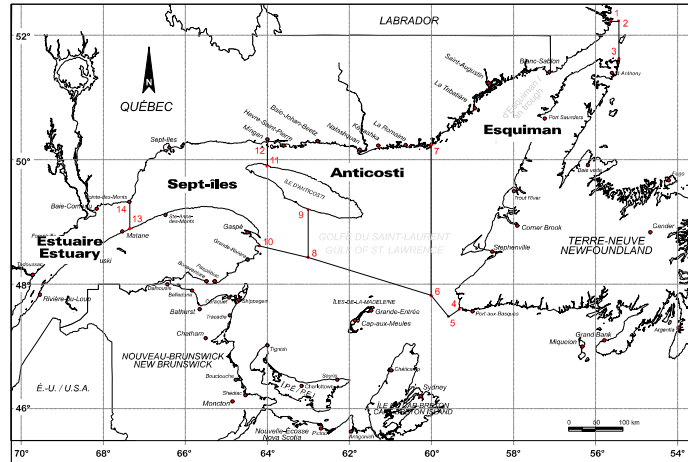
LABRADOR
52°
1
2
3
Blanc-Sablon
Saint-Augustin
La Tabatière
St. Anthony
Port Saunders
QUÉBEC
N
Baie-Johan-Beetz
Havre-Saint-Pierre
Natashquan
Kegaska
La Romaine
Mingan
Sept-Îles
50°
12
11
7
Esquiman
Anticosti
Sept-îles
ÎLE D'ANTICOSTI
Baie-Comeau
Pointe-des-Monts
14
13
Matane
Sainte-Anne-des-Monts
Gaspé
Grande-Rivière
10
9
8
Estuaire
Estuary
Rimouski
Tadoussac
Rivière-du-Loup
48°
GOLFE DU SAINT-LAURENT
GULF OF ST. LAWRENCE
Trout River
Corner Brook
Stephenville
Baie Verte
Gander
TERRE-NEUVE
NEWFOUNDLAND
6
4
5
Port aux Basques
ÎLES-DE-LA-MADELEINE
Grande-Entrée
Cap-aux-Meules
Dalhousie
Bathurst
Caraquet
Shippagan
Chatham
Tracadie
NOUVEAU-BRUNSWICK
NEW BRUNSWICK
Tignish
Souris
Charlottetown
Î.-P.-É. / P.E.I.
Bouctouche
Shediac
Moncton
É.-U. / U.S.A.
Chéticamp
Sydney
ÎLE DU CAP-BRETON
CAPE BRETON ISLAND
Pictou
Antigonish
Nouvelle-Écosse
Nova Scotia
Grand Bank
Miquelon
Argentia
46°
0 50 100 km
70°
68°
66°
64°
62°
60°
58°
56°
54°